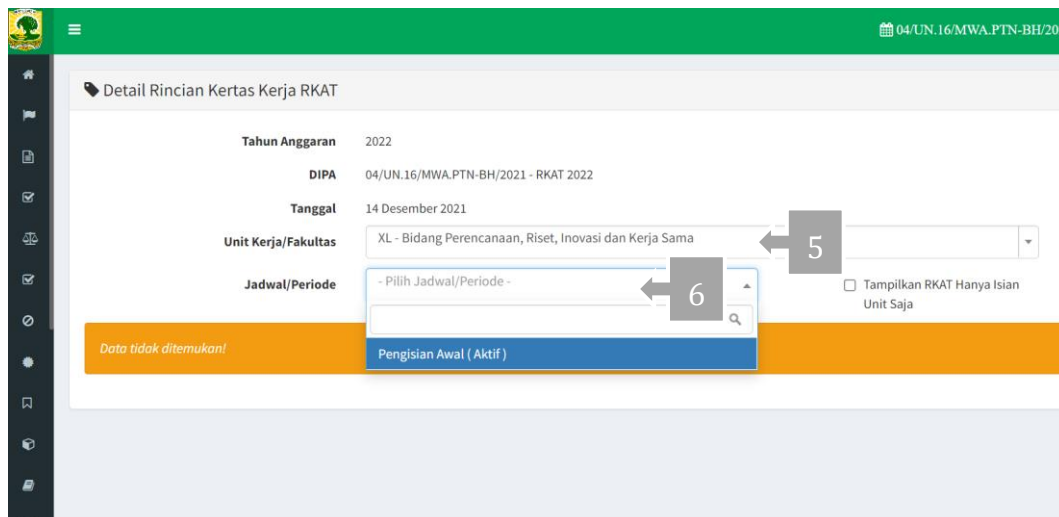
04/UN.16/MWA.PTN-BH/20

Detail Rincian Kertas Kerja RKAT

Tahun Anggaran 2022

DIPA 04/UN.16/MWA.PTN-BH/2021 - RKAT 2022

Tanggal 14 Desember 2021

Unit Kerja/Fakultas XL - Bidang Perencanaan, Riset, Inovasi dan Kerja Sama

5

Jadwal/Periode - Pilih Jadwal/Periode -

6

Tampilkan RKAT Hanya Isian Unit Saja

Data tidak ditemukan!

Pengisian Awal ( Aktif )